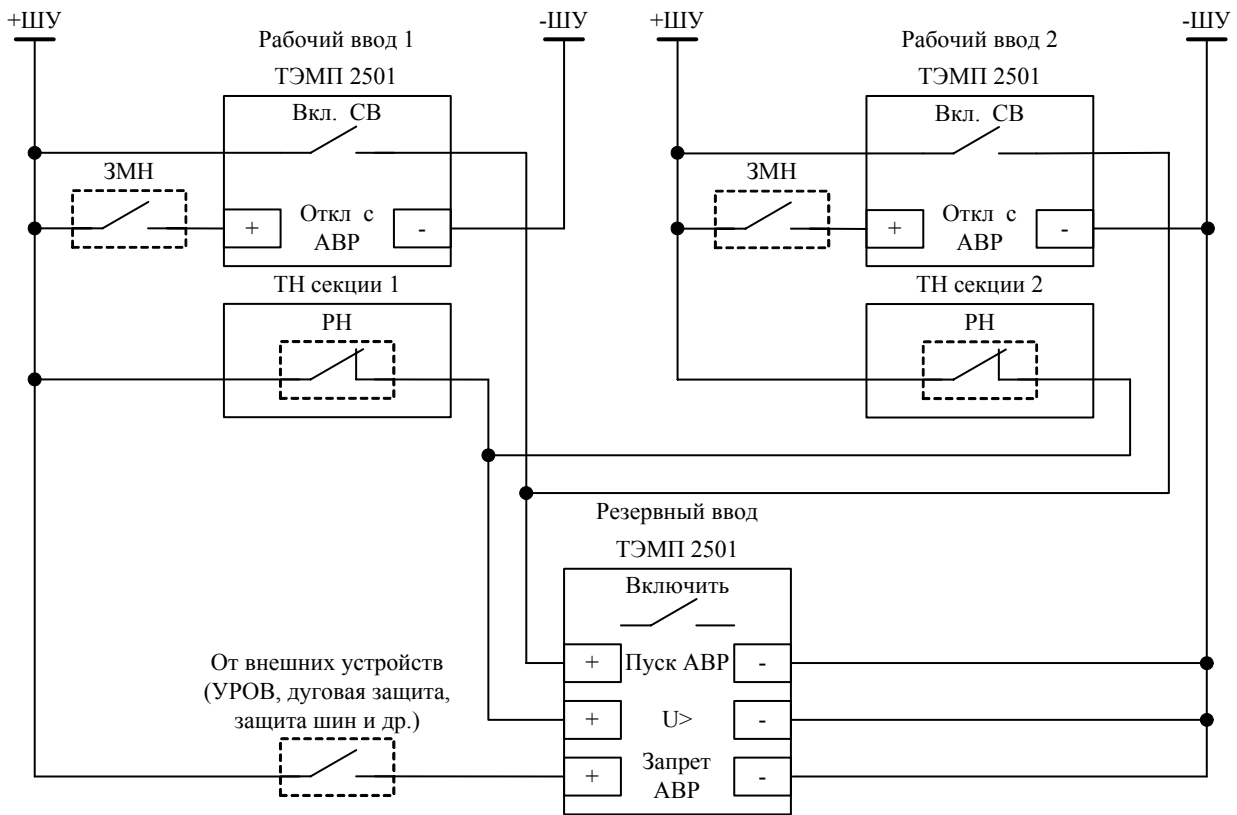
+ШУ

Рабочий ввод 1

ТЭМП 2501

-ШУ

+ШУ

Рабочий ввод 2

ТЭМП 2501

-ШУ

Вкл. СВ

ЗМН

+

Откл с АВР

-

ТН секции 1

РН

Вкл. СВ

ЗМН

+

Откл с АВР

-

ТН секции 2

РН

Резервный ввод

ТЭМП 2501

Включить

+

Пуск АВР

-

От внешних устройств (УРОВ, дуговая защита, защита шин и др.)

+

U>

-

+

Запрет АВР

-